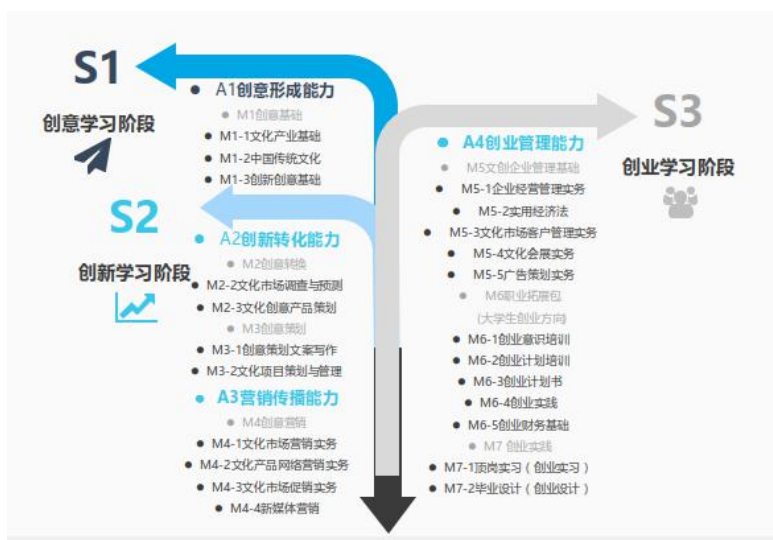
S1

创意学习阶段

A1创意形成能力

M1创意基础

M1-1文化产业基础

M1-2中国传统文化

M1-3创新创意基础

S2

创新学习阶段

A2创新转化能力

M2创意转换

M2-2文化市场调查与预测

M2-3文化创意产品策划

M3创意策划

M3-1创意策划文案写作

M3-2文化项目策划与管理

A3营销传播能力

M4创意营销

M4-1文化市场营销实务

M4-2文化产品网络营销实务

M4-3文化市场促销实务

M4-4新媒体营销

S3

创业学习阶段

A4创业管理能力

M5文创企业管理基础

M5-1企业经营管理实务

M5-2实用经济法

M5-3文化市场客户管理实务

M5-4文化会展实务

M5-5广告策划实务

M6职业拓展包

(大学生创业方向)

M6-1创业意识培训

M6-2创业计划培训

M6-3创业计划书

M6-4创业实践

M6-5创业财务基础

M7 创业实践

M7-1顶岗实习(创业实习)

M7-2毕业设计(创业设计)